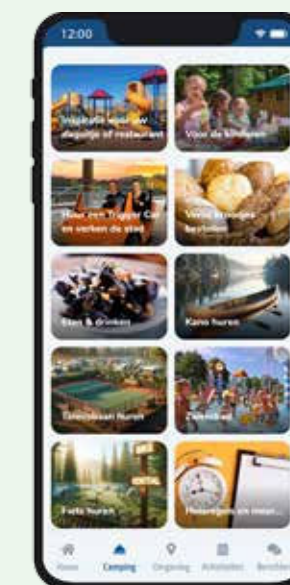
12:00

Inspiratie voor uw dagultje of restaurant

Voor de kinderen

Huur een Trigger Car en verken de stad

Verse broodjes bestellen

Eten & drinken

Kano huren

Tennisbaan huren

Zwembad

Fiets huren

Huisregels en meer...

Home
Camping
Omgeving
Activiteiten
Berichten